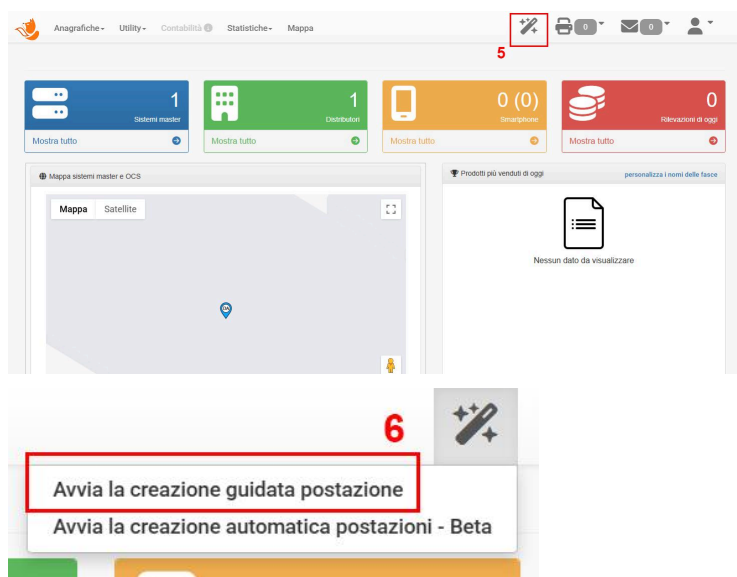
Anagrafiche ▾ Utility ▾ Contabilità Statistiche ▾ Mappa

5

0 ▾ 0 ▾

1
Sistemi master
Mostra tutto

1
Distributori
Mostra tutto

0 (0)
Smartphone
Mostra tutto

0
Rilevazioni di oggi
Mostra tutto

Mappa sistemi master e OCS

Mappa Satellite

Prodotti più venduti di oggi

personalizza i nomi delle fasce

Nessun dato da visualizzare

6

Avvia la creazione guidata postazione
Avvia la creazione automatica postazioni - Beta